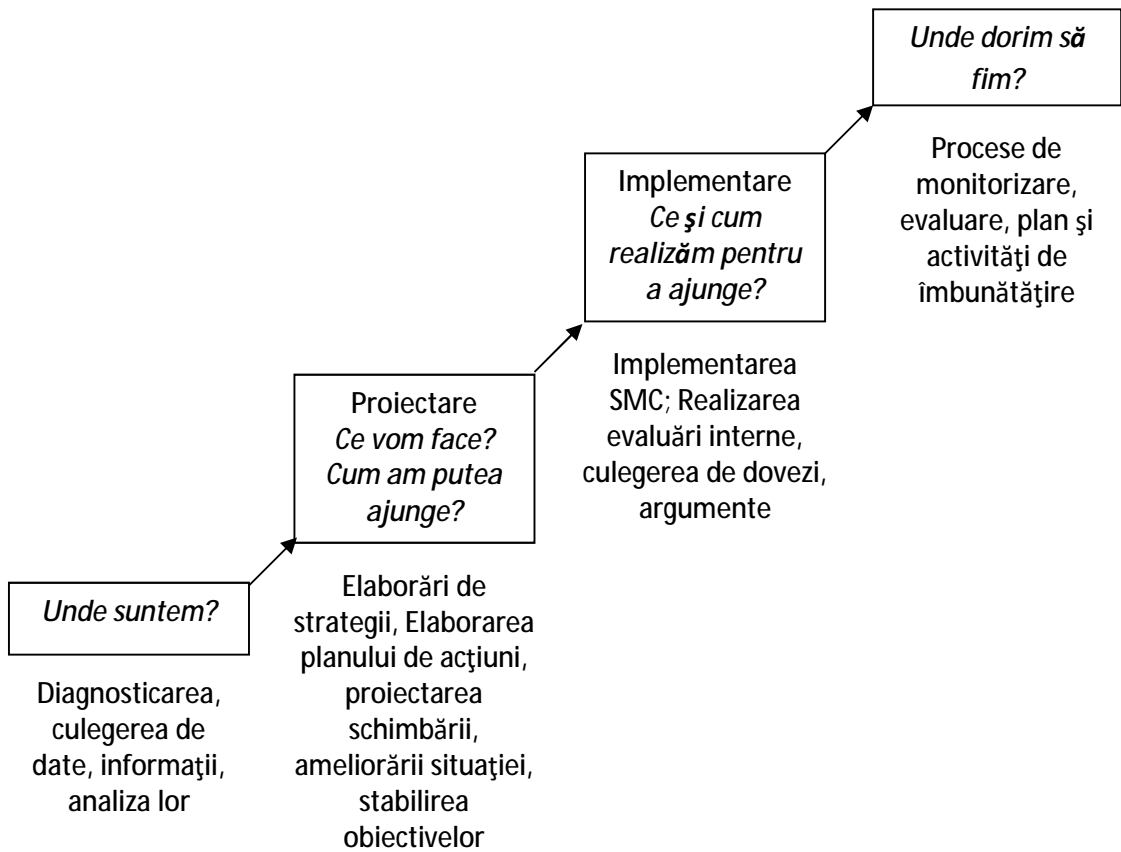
Unde dorim să fim?

Procese de monitorizare, evaluare, plan şi activităţi de îmbunătăţire

Implementare
Ce şi cum realizăm pentru a ajunge?

Implementarea SMC; Realizarea evaluări interne, culegerea de dovezi, argumente

Proiectare
Ce vom face? Cum am putea ajunge?

Elaborări de strategii, Elaborarea planului de acţiuni, proiectarea schimbării, ameliorării situaţiei, stabilirea obiectivelor

Unde suntem?

Diagnosticarea, culegerea de date, informaţii, analiza lor